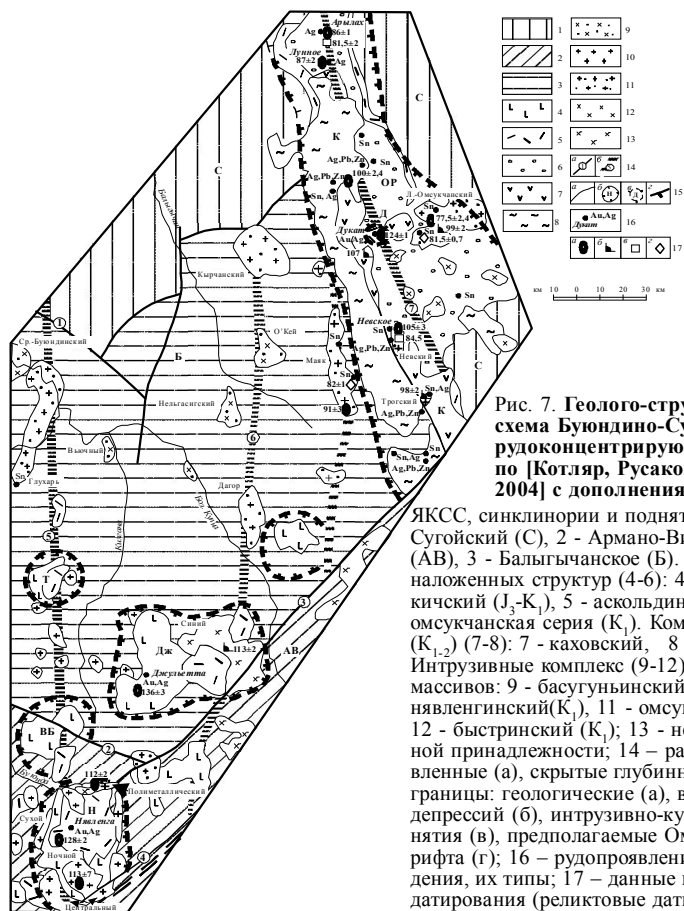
Арылах
Ag 86±1
81,5±2
Лунное 87±2
Ag
С
К
Sn
Ag,Pb,Zn
100±2,4
Ag,Pb,Zn
ОР
Sn, Ag
Д
Л.-Омсукчанский
Дукат
77,5±2,4
99±2
Au,Ag
124±1
81,5±0,7
107
К
С
Б
Кырчанский
О'Кей
Маяк
Невское
Sn
105±3
84,5
Ag,Pb,Zn
Невский
82±1
91±2
98±2
Sn,Ag
Трогский
Ag,Pb,Zn
Sn,Ag
Ag,Pb,Zn
С
Нельгасигский
Ср.-Буюндинский
Вьючный
Sn
Глухарь
Дагор
Т
Синий
Дж
113±2
Джульетта
Au,Ag
136±3
АВ
ВБ
112±2
Н
Полиметаллический
Сухой
Нявленга
Au,Ag
128±2
Ночной
113±7
Центральный
1 2 3 4 5 6 7 8 9 10 11 12 13 14 15 16 17
а б а б в г
а б в г
Au,Ag
Дукат
км 10 0 10 20 30 км

Рис. 7. Геолого-стру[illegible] схема Буюндино-Су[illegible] рудоконцентрирую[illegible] по [Котляр, Русако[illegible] 2004] с дополнения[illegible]

ЯКСС, синклинории и поднят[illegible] Сугойский (С), 2 - Армано-Ви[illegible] (АВ), 3 - Балыгычанское (Б). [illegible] наложенных структур (4-6): 4 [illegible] кичский ($J_3$-$K_1$), 5 - аскольдин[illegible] омсукчанская серия ($K_1$). Ком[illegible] ($K_{1-2}$) (7-8): 7 - каховский, 8 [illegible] Интрузивные комплекс (9-12) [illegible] массивов: 9 - басугуньинский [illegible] нявленгинский($K_1$), 11 - омсу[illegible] 12 - быстринский ($K_1$); 13 - не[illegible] ной принадлежности; 14 – ра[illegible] вленные (а), скрытые глубинн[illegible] границы: геологические (а), в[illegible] депрессий (б), интрузивно-ку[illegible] нятия (в), предполагаемые Ом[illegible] рифта (г); 16 – рудопроявлени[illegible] дения, их типы; 17 – данные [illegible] датирования (реликтовые дати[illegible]